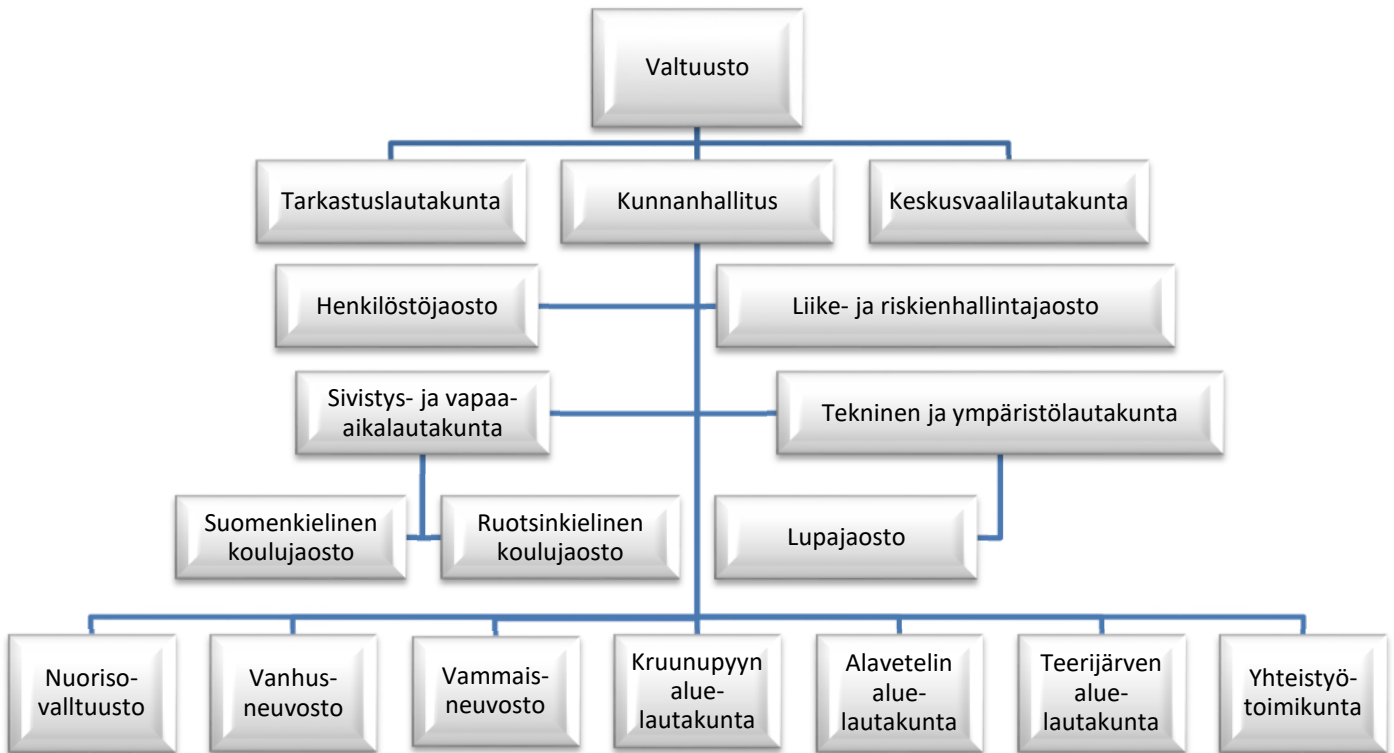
Valtuusto

Tarkastuslautakunta

Kunnanhallitus

Keskusvaalilautakunta

Henkilöstöjaosto

Liike- ja riskienhallintajaosto

Sivistys- ja vapaa-aikalautakunta

Tekninen ja ympäristölautakunta

Suomenkielinen koulujaosto

Ruotsinkielinen koulujaosto

Lupajaosto

Nuoriso-valltuusto

Vanhus-neuvosto

Vammais-neuvosto

Kruunupyyn alue-lautakunta

Alavetelin alue-lautakunta

Teerijärven alue-lautakunta

Yhteistyö-toimikunta